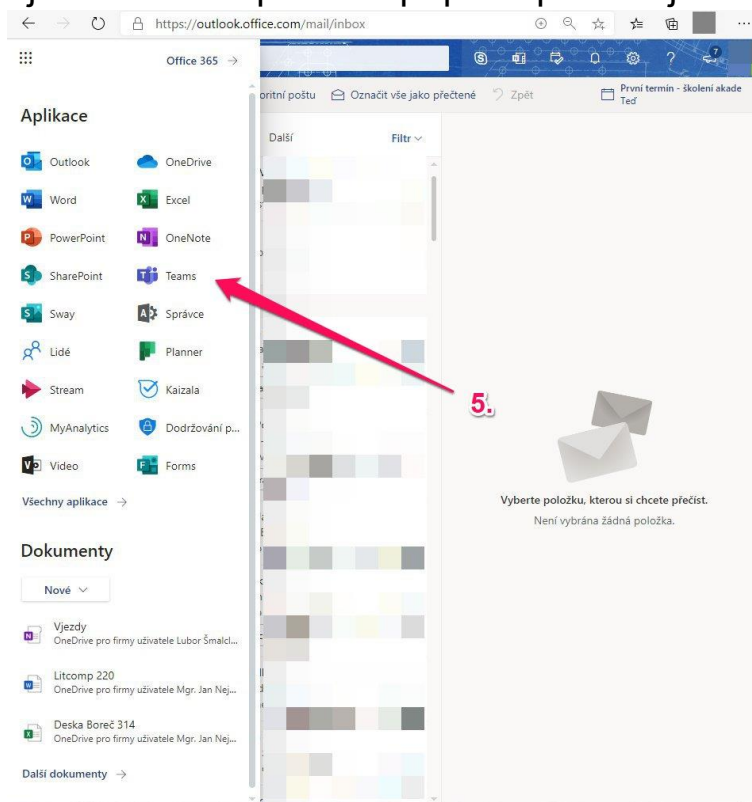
https://outlook.office.com/mail/inbox

Office 365 →

Aplikace

Outlook
OneDrive
Word
Excel
PowerPoint
OneNote
SharePoint
Teams
Sway
Správce
Lidé
Planner
Stream
Kaizala
MyAnalytics
Dodržování p...
Video
Forms

Všechny aplikace →

Dokumenty

Nové

Vjezdy
OneDrive pro firmy uživatele Lubor Šmalcl...

Litcomp 220
OneDrive pro firmy uživatele Mgr. Jan Nej...

Deska Boreč 314
OneDrive pro firmy uživatele Mgr. Jan Nej...

Další dokumenty →

oritní poštu
Označit vše jako přečtené
Zpět
První termín - školení akade
Teď

Další
Filtr

5.

Vyberte položku, kterou si chcete přečíst.
Není vybrána žádná položka.